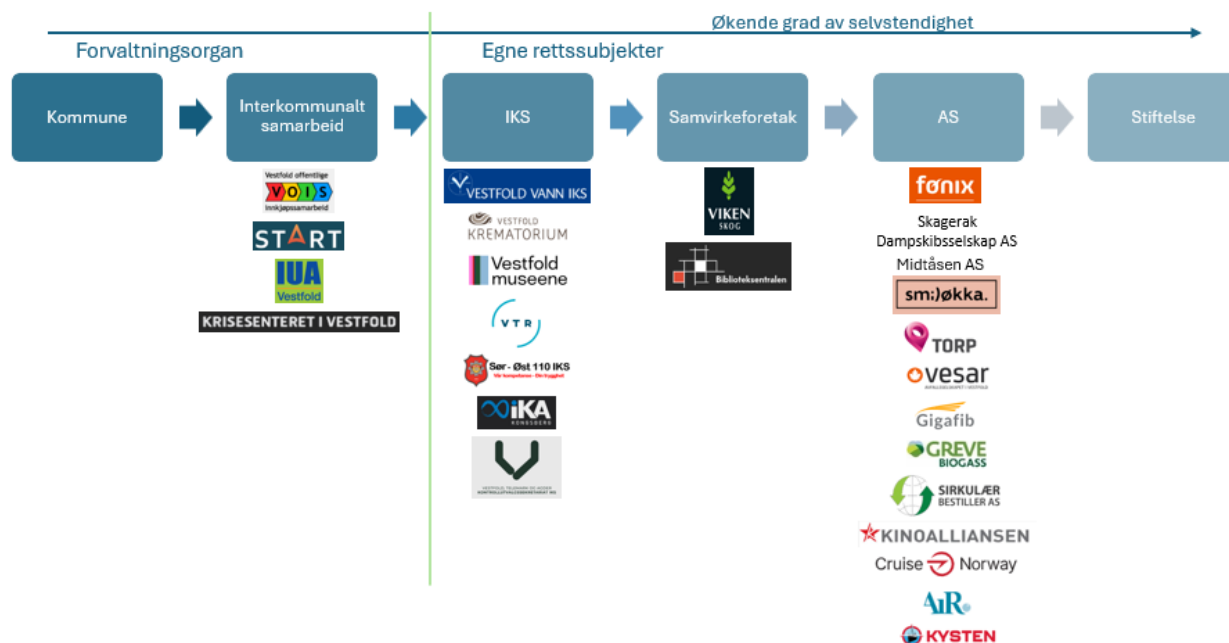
Økende grad av selvstendighet

Forvaltningsorgan

Egne rettssubjekter

Kommune

Interkommunalt samarbeid

IKS

Samvirkeforetak

AS

Stiftelse

Vestfold offentlige VOIS Innkjøpssamarbeid

START

IUA Vestfold

KRISESENTERET I VESTFOLD

VESTFOLD VANN IKS

VESTFOLD KREMATORIUM

Vestfold museene

VTR

Sør - Øst 110 IKS

IKA KONGSBERG

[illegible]

VIKEN SKOG

Biblioteksentralen

fønix

Skagerak Dampskibsselskap AS

Midtåsen AS

sm;)økka.

TORP

vesar

Gigafib

GREVE BIOGASS

SIRKULÆR BESTILLER AS

KINOALLIANSEN

Cruise Norway

AIR

KYSTEN